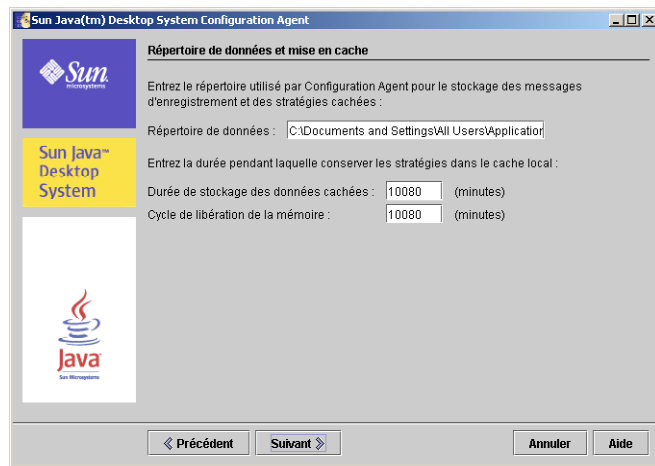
Sun Java(tm) Desktop System Configuration Agent

Sun microsystems

Sun Java™ Desktop System

Java Sun Microsystems

Répertoire de données et mise en cache

Entrez le répertoire utilisé par Configuration Agent pour le stockage des messages d'enregistrement et des stratégies cachées :

Répertoire de données : C:\Documents and Settings\All Users\Application

Entrez la durée pendant laquelle conserver les stratégies dans le cache local :

Durée de stockage des données cachées : 10080 (minutes)

Cycle de libération de la mémoire : 10080 (minutes)

« Précédent Suivant » Annuler Aide